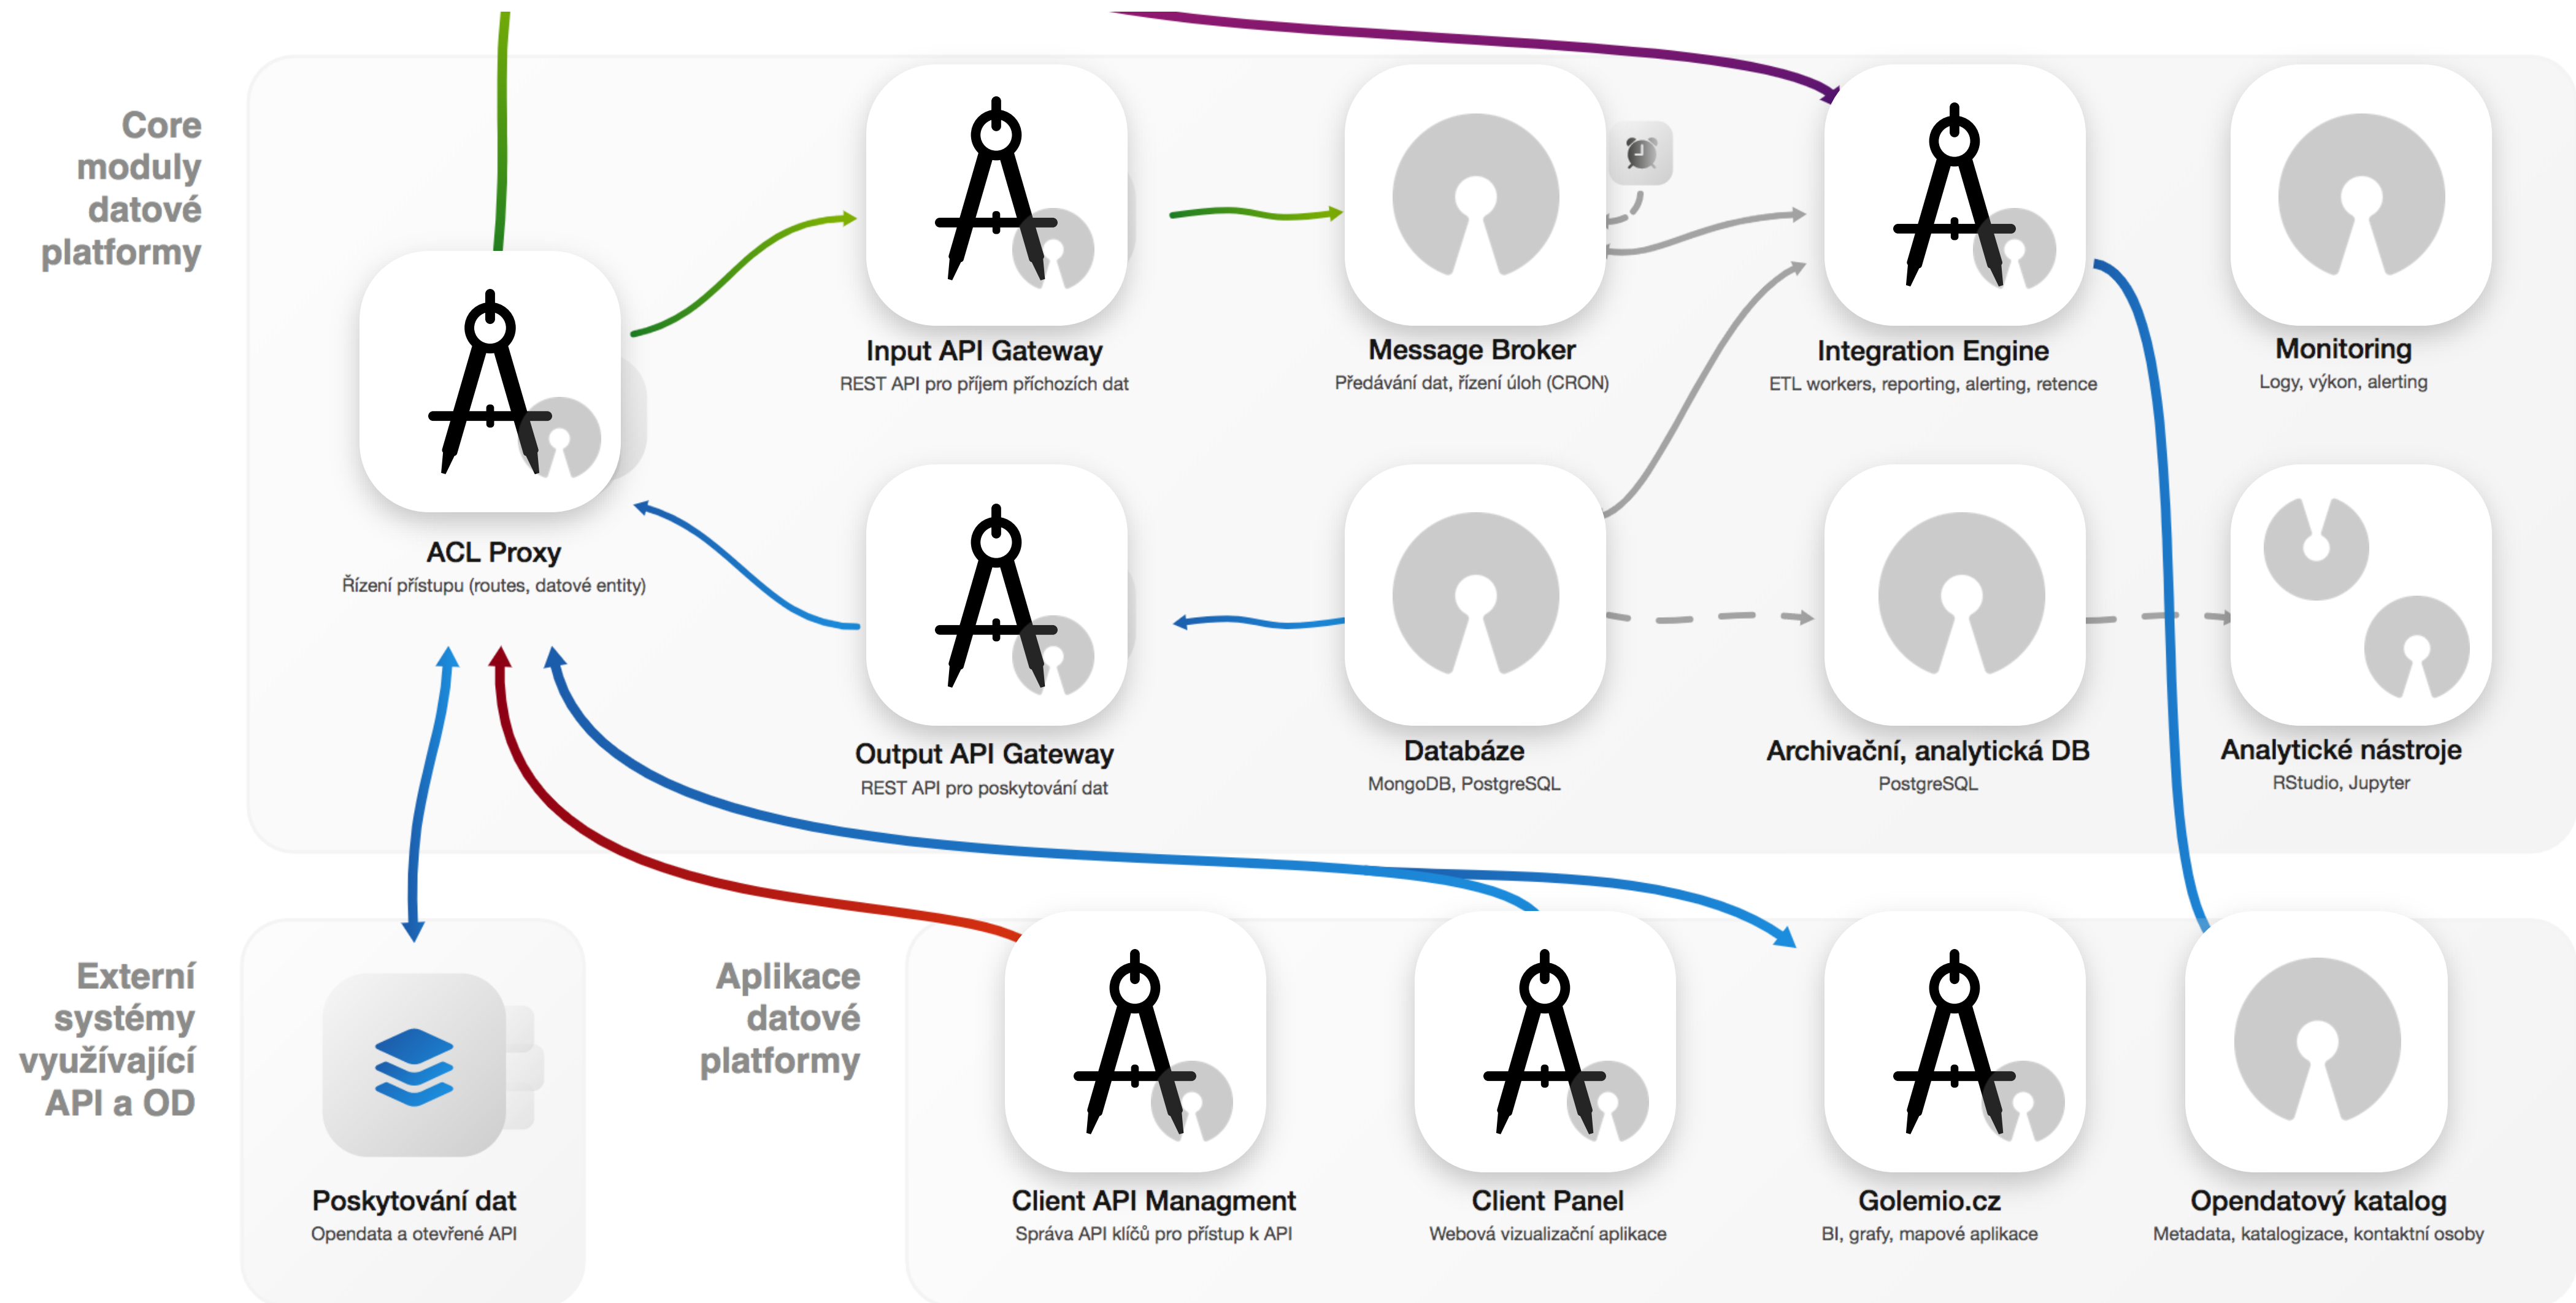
Core moduly datové platformy

Input API Gateway
REST API pro příjem příchozích dat

Message Broker
Předávání dat, řízení úloh (CRON)

Integration Engine
ETL workers, reporting, alerting, retence

Monitoring
Logy, výkon, alerting

ACL Proxy
Řízení přístupu (routes, datové entity)

Output API Gateway
REST API pro poskytování dat

Databáze
MongoDB, PostgreSQL

Archivační, analytická DB
PostgreSQL

Analytické nástroje
RStudio, Jupyter

Externí systémy využívající API a OD

Poskytování dat
Opendata a otevřené API

Aplikace datové platformy

Client API Managment
Správa API klíčů pro přístup k API

Client Panel
Webová vizualizační aplikace

Golemio.cz
BI, grafy, mapové aplikace

Opendatový katalog
Metadata, katalogizace, kontaktní osoby